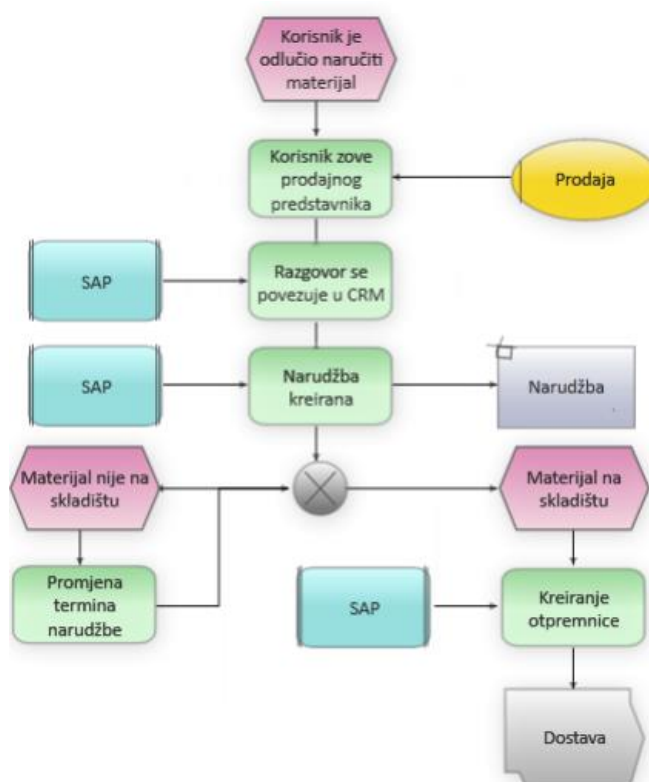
Korisnik je odlučio naručiti materijal

Korisnik zove prodajnog predstavnika

Prodaja

SAP

Razgovor se povezuje u CRM

SAP

Narudžba kreirana

Narudžba

Materijal nije na skladištu

Materijal na skladištu

Promjena termina narudžbe

SAP

Kreiranje otpremnice

Dostava